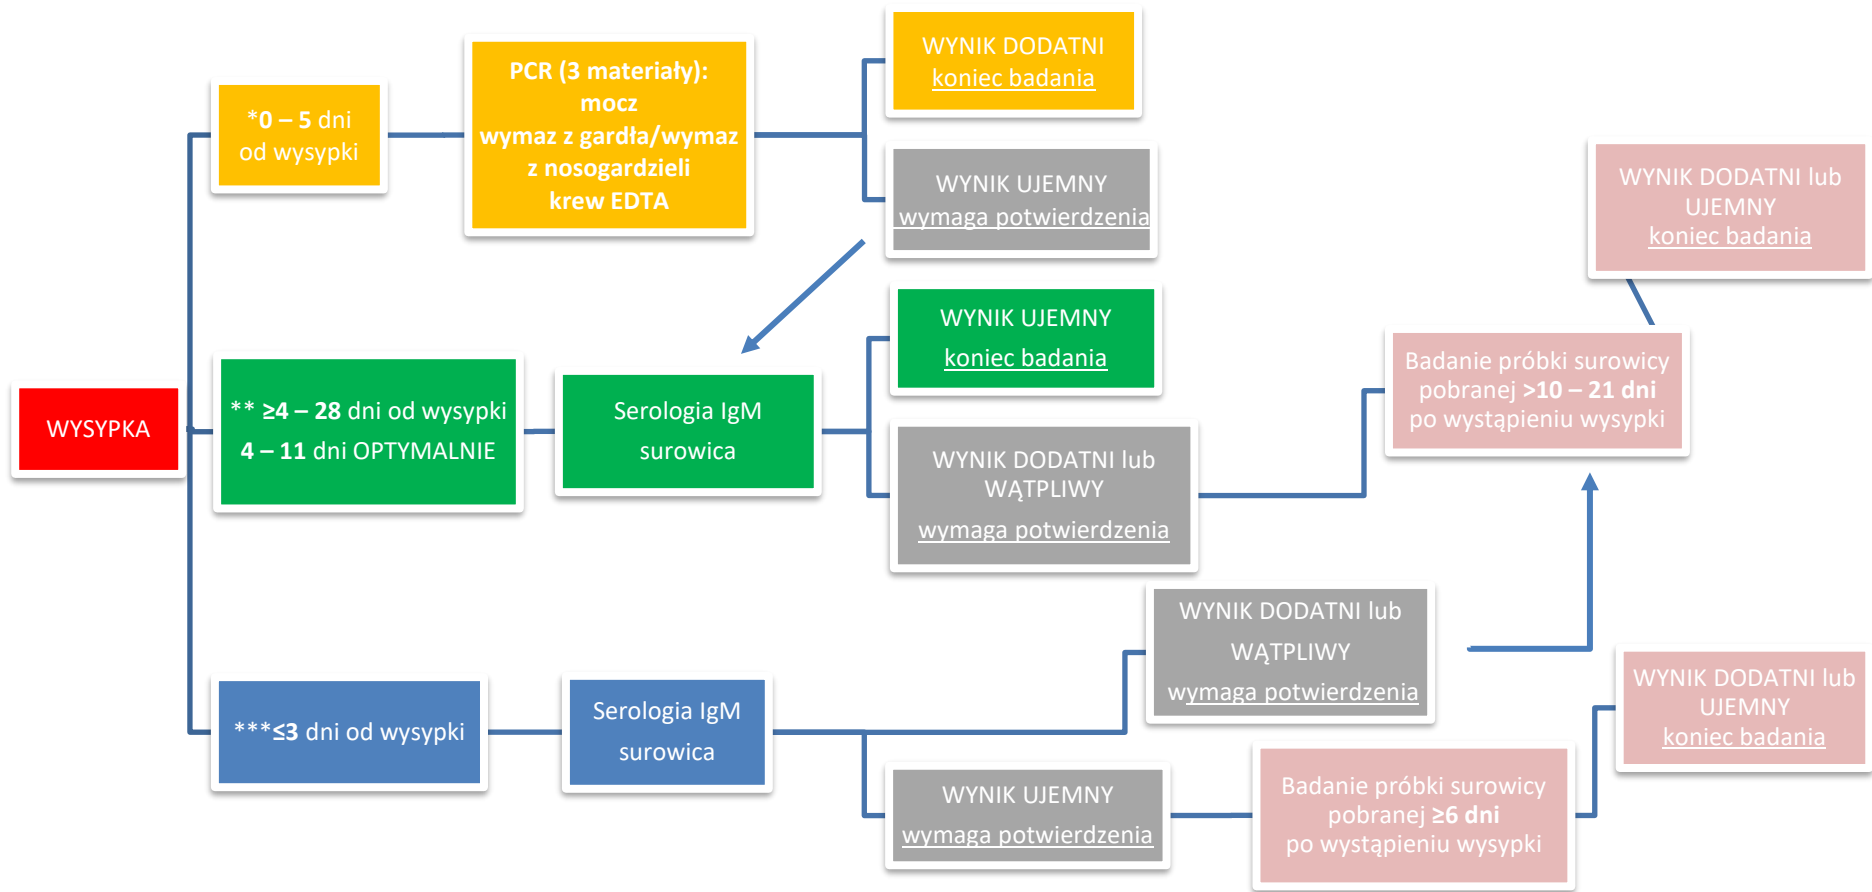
WYSYPKA

*0 – 5 dni od wysypki

PCR (3 materiały): mocz wymaz z gardła/wymaz z nosogardzieli krew EDTA

WYNIK DODATNI koniec badania

WYNIK UJEMNY wymaga potwierdzenia

** ≥4 – 28 dni od wysypki
4 – 11 dni OPTYMALNIE

Serologia IgM surowica

WYNIK UJEMNY koniec badania

WYNIK DODATNI lub WĄTPLIWY wymaga potwierdzenia

Badanie próbki surowicy pobranej >10 – 21 dni po wystąpieniu wysypki

WYNIK DODATNI lub UJEMNY koniec badania

***≤3 dni od wysypki

Serologia IgM surowica

WYNIK DODATNI lub WĄTPLIWY wymaga potwierdzenia

WYNIK UJEMNY wymaga potwierdzenia

Badanie próbki surowicy pobranej ≥6 dni po wystąpieniu wysypki

WYNIK DODATNI lub UJEMNY koniec badania